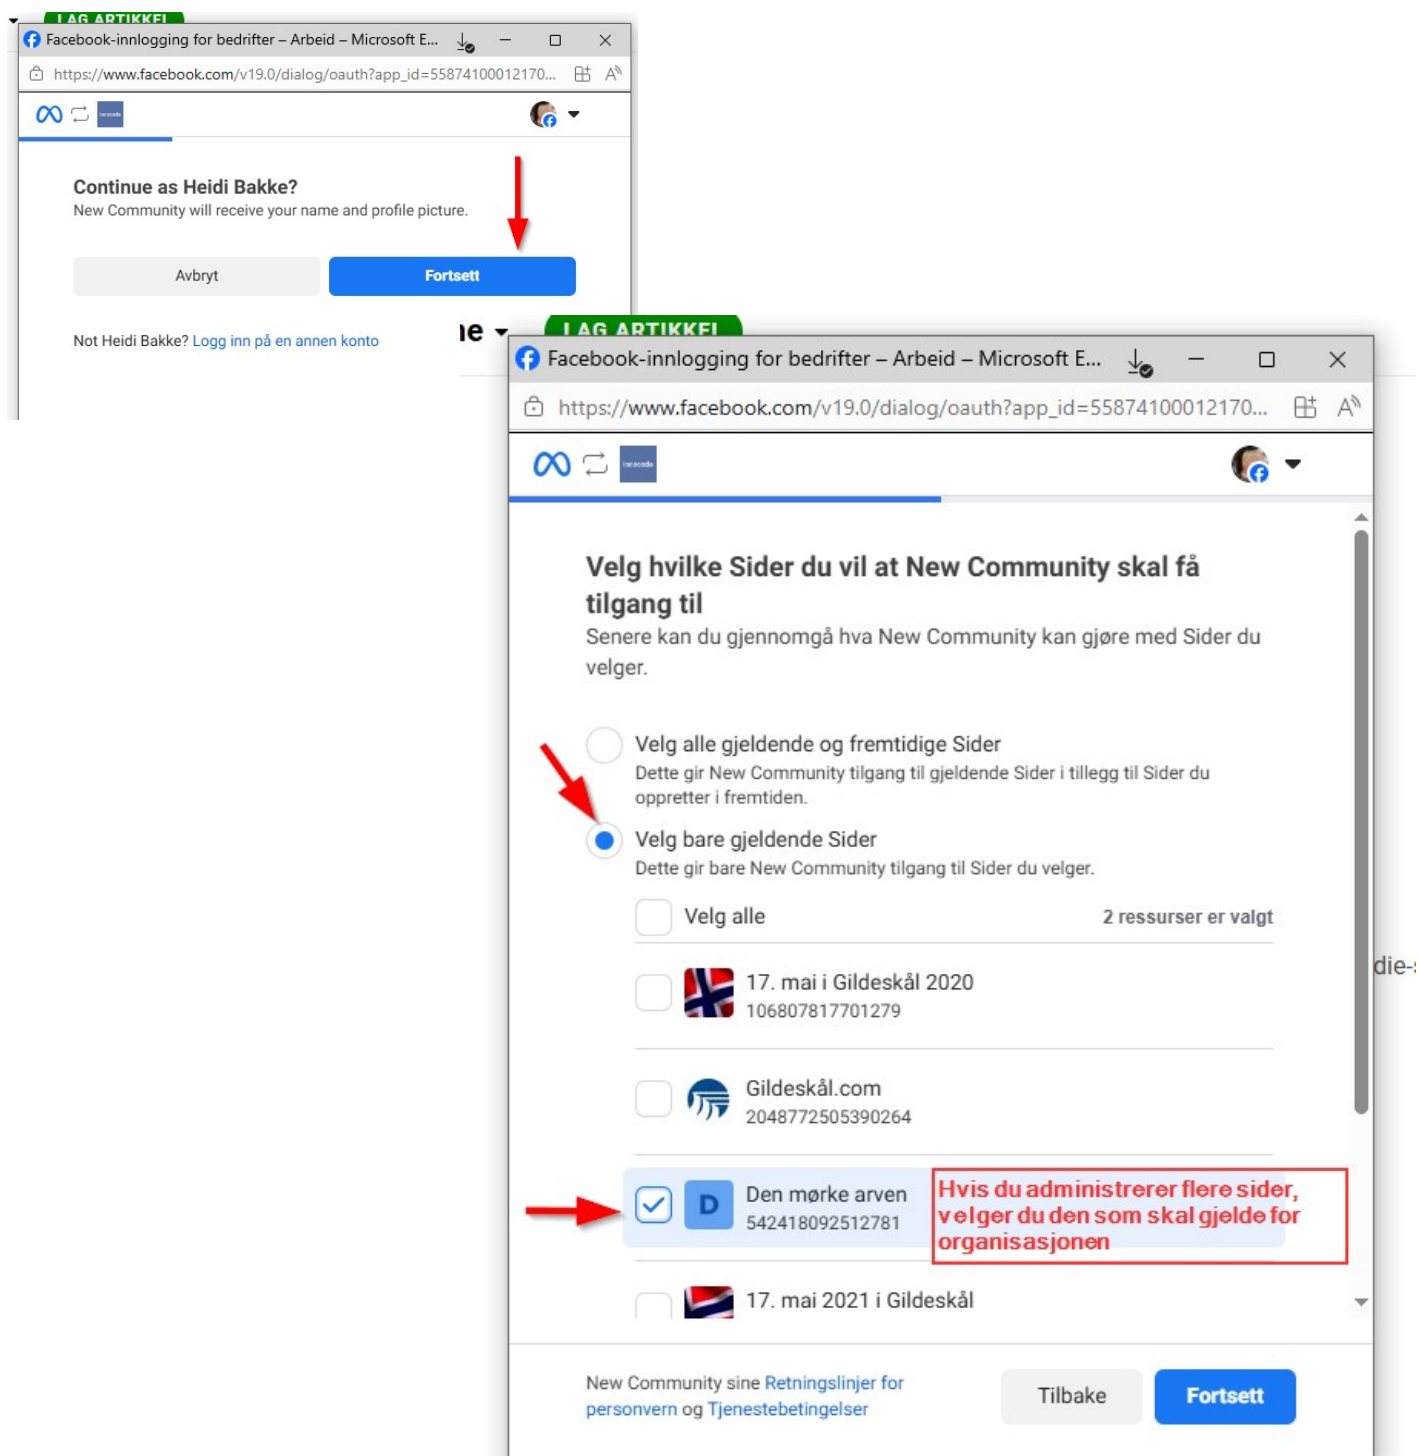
LAG ARTIKKEL

Facebook-innlogging for bedrifter – Arbeid – Microsoft E...

https://www.facebook.com/v19.0/dialog/oauth?app_id=55874100012170...

Continue as Heidi Bakke?

New Community will receive your name and profile picture.

Avbryt

Fortsett

Not Heidi Bakke? Logg inn på en annen konto

ne

LAG ARTIKKEL

Facebook-innlogging for bedrifter – Arbeid – Microsoft E...

https://www.facebook.com/v19.0/dialog/oauth?app_id=55874100012170...

Velg hvilke Sider du vil at New Community skal få tilgang til

Senere kan du gjennomgå hva New Community kan gjøre med Sider du velger.

Velg alle gjeldende og fremtidige Sider

Dette gir New Community tilgang til gjeldende Sider i tillegg til Sider du oppretter i fremtiden.

Velg bare gjeldende Sider

Dette gir bare New Community tilgang til Sider du velger.

Velg alle

2 ressurser er valgt

17. mai i Gildeskål 2020
106807817701279

Gildeskål.com
204877250539026​4

D
Den mørke arven
542418092512781

Hvis du administrerer flere sider, velger du den som skal gjelde for organisasjonen

17. mai 2021 i Gildeskål

die-

New Community sine Retningslinjer for personvern og Tjenestebetingelser

Tilbake

Fortsett